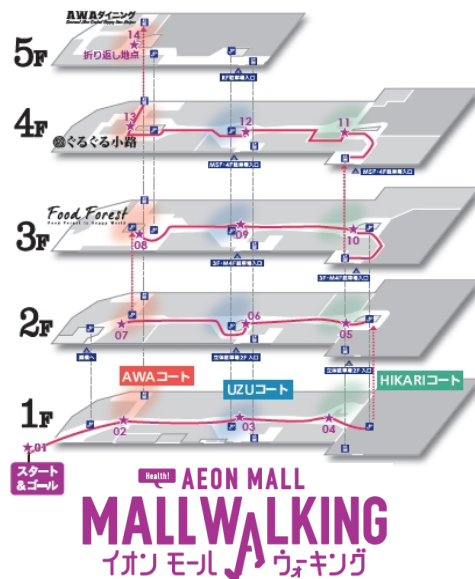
AWAダイニング
5F
14
折り返し地点
5F駐車場入口
4F
ぐるぐる小路
13
12
11
M5F-4F駐車場入口
M5F-4F駐車場入口
Food Forest
3F
08
09
10
3F-M4F駐車場入口
3F-M4F駐車場入口
2F
07
06
05
連絡橋へ
立体駐車場2F入口
立体駐車場2F入口
AWAコート
UZUコート
HIKARIコート
1F
01
02
03
04
スタート＆ゴール
Health! AEON MALL
MALLWALKING
イオン モール ウォーキング